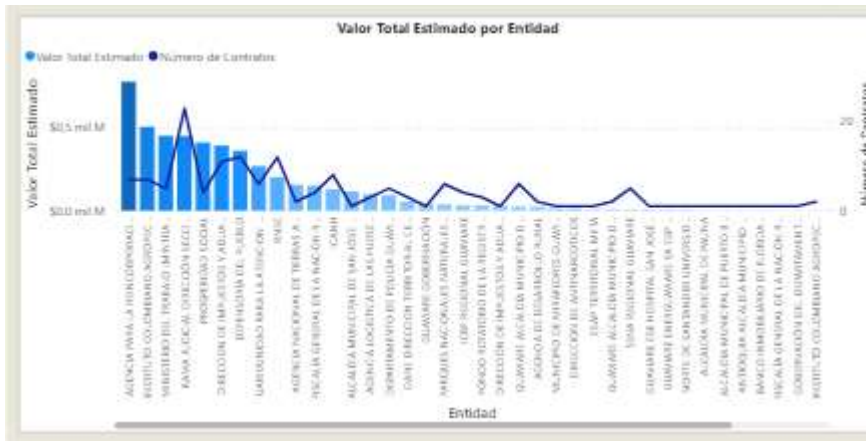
Valor Total Estimado por Entidad

Valor Total Estimado   Número de Contratos

Valor Total Estimado

$0,5 mil M

$0,0 mil M

Número de Contratos

20

0

AGENCIA PARA LA INFRAESTRUC...
INSTITUTO COLOMBIANO AGROPE...
MINISTERIO DEL TRABAJO (MINTRA...
RAMA JUDICIAL DIRECCION SECC...
PROSPERIDAD SOCIAL
DIRECCION DE IMPUESTOS Y ADUA...
DEFENSORIA DEL PUEBLO
UNIVERSIDAD PARA LA EDUCACION...
INVIAS
AGENCIA NACIONAL DE TIERRAS A...
FISCALIA GENERAL DE LA NACION...
CANH
ALCALDIA MUNICIPAL DE SAN JOSE...
AGENCIA LOGISTICA DE LAS FUERZ...
DEPARTAMENTO DE POLICIA GUAV...
DIAN DIRECCION TERRITORIAL LE...
GUAVIARE GOBERNACION
PARQUES NACIONALES NATURALES...
ICBF REGIONAL GUAVIARE
FONDO ROTATORIO DE LA REGISTR...
DIRECCION DE IMPUESTOS Y ADUA...
GUAVIARE ALCALDIA MUNICIPIO...
AGENCIA DE DESARROLLO RURAL
MUNICIPIO DE MIRAFLORES GUAV...
DIRECCION DE ANTINARCOTICOS
ESAP TERRITORIAL META
GUAVIARE ALCALDIA MUNICIPIO...
SENA REGIONAL GUAVIARE
GUAVIARE ESE HOSPITAL SAN JOSE
GUAVIARE EMPRESA ...
NORTE DE SANTANDER UNIVERSID...
ALCALDIA MUNICIPAL DE PAUNA
ALCALDIA MUNICIPAL DE PUERTO...
ANTIOQUIA ALCALDIA MUNICIPIO...
BANCO INMOBILIARIO DE FLORIDA...
FISCALIA GENERAL DE LA NACION...
GOBERNACION DEL ...
INSTITUTO COLOMBIANO AGROPE...

Entidad